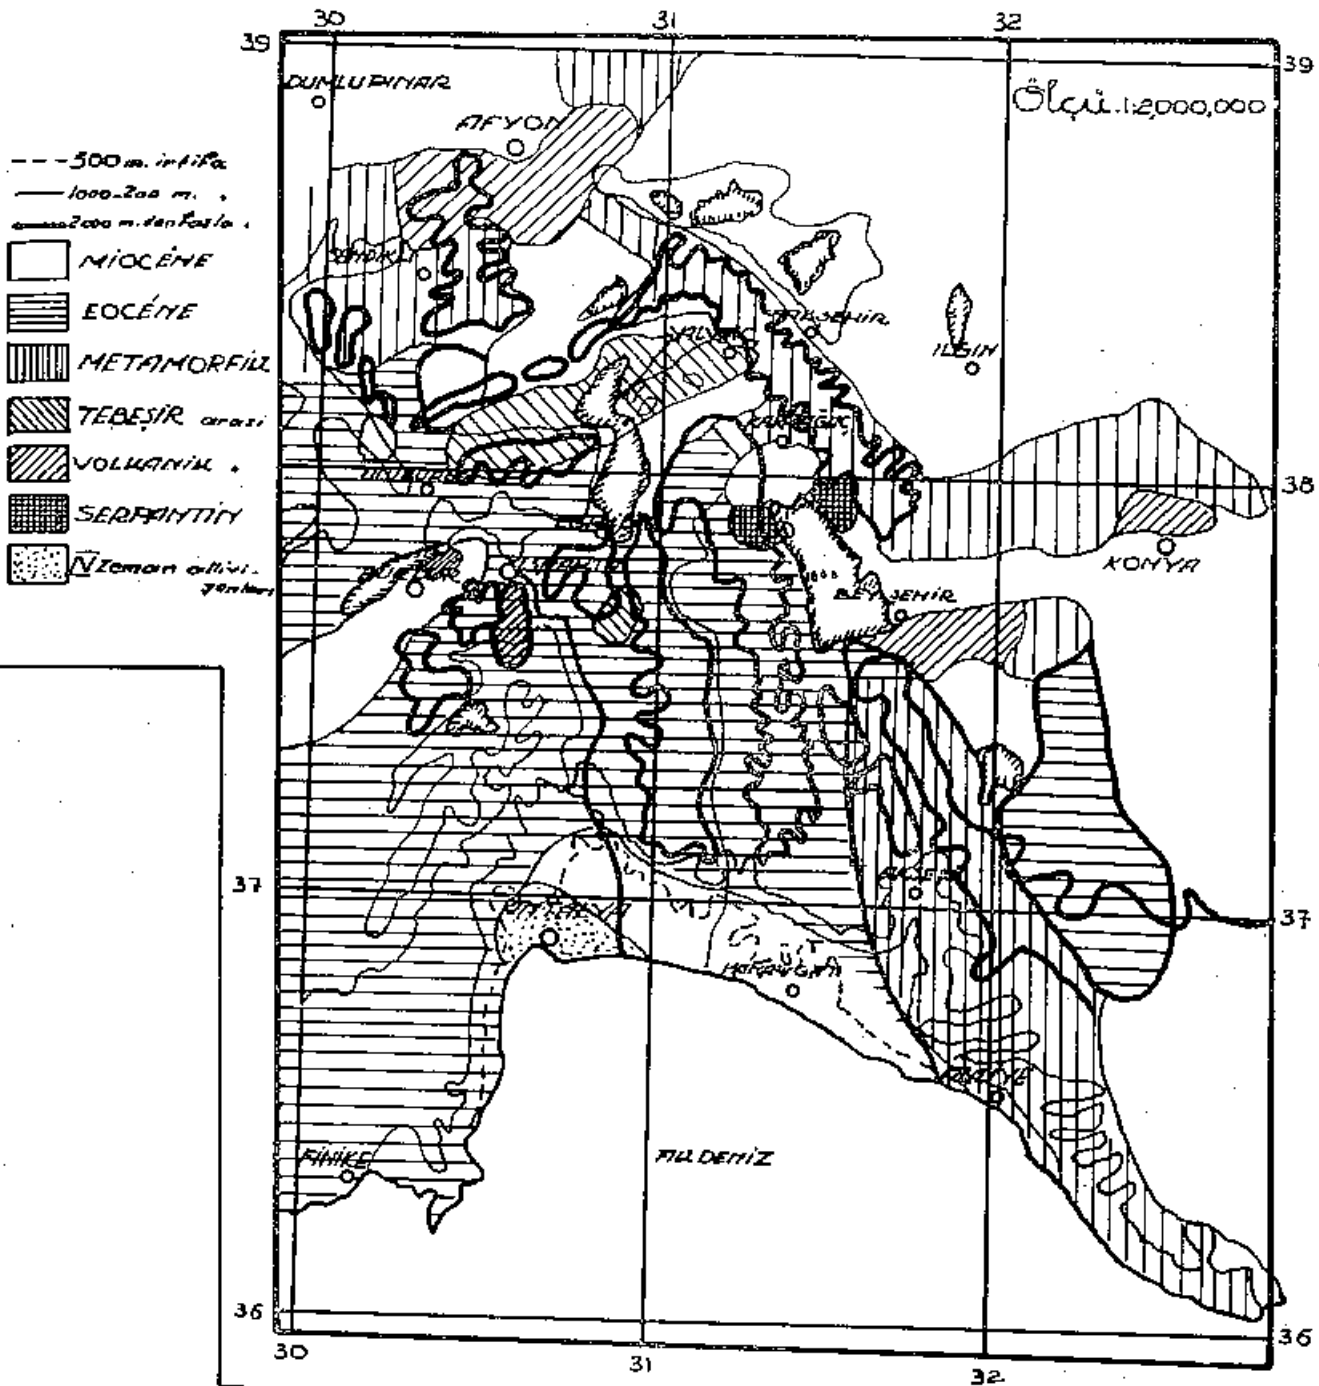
30
31
32
39
39
DUMLUPINAR
AFYON
Ölçü 1:2,000,000
- - - 500 m. irtifa
—— 1000-2000 m. „
2000 m. den fazla „
MIOCÈNE
EOCÈNE
METAMORFIK
TEBEŞİR arası
VOLKANİK „
SERPANTİN
N Zeman alüvi-yonları
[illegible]
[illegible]
ILGIN
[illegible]
38
38
KONYA
BEY ŞEHİR
37
37
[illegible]
ÜT
MANAVGAT
FINIKE
AKDENİZ
36
36
30
31
32